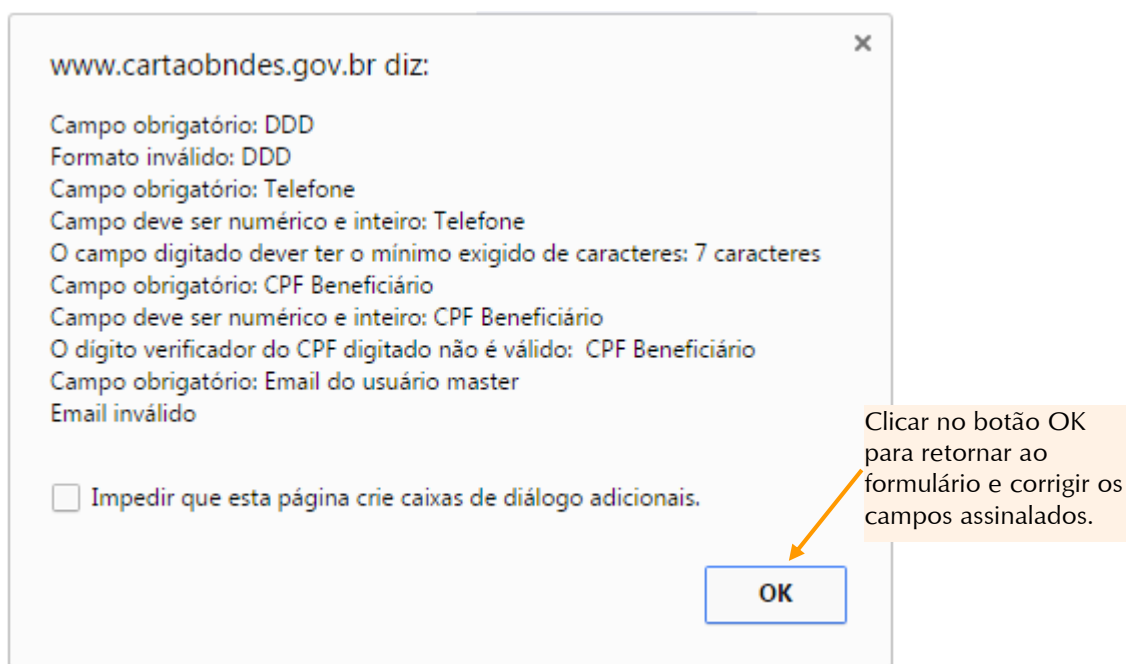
www.cartaobndes.gov.br diz:

×

Campo obrigatório: DDD
Formato inválido: DDD
Campo obrigatório: Telefone
Campo deve ser numérico e inteiro: Telefone
O campo digitado dever ter o mínimo exigido de caracteres: 7 caracteres
Campo obrigatório: CPF Beneficiário
Campo deve ser numérico e inteiro: CPF Beneficiário
O dígito verificador do CPF digitado não é válido: CPF Beneficiário
Campo obrigatório: Email do usuário master
Email inválido

Impedir que esta página crie caixas de diálogo adicionais.

Clicar no botão OK para retornar ao formulário e corrigir os campos assinalados.

OK